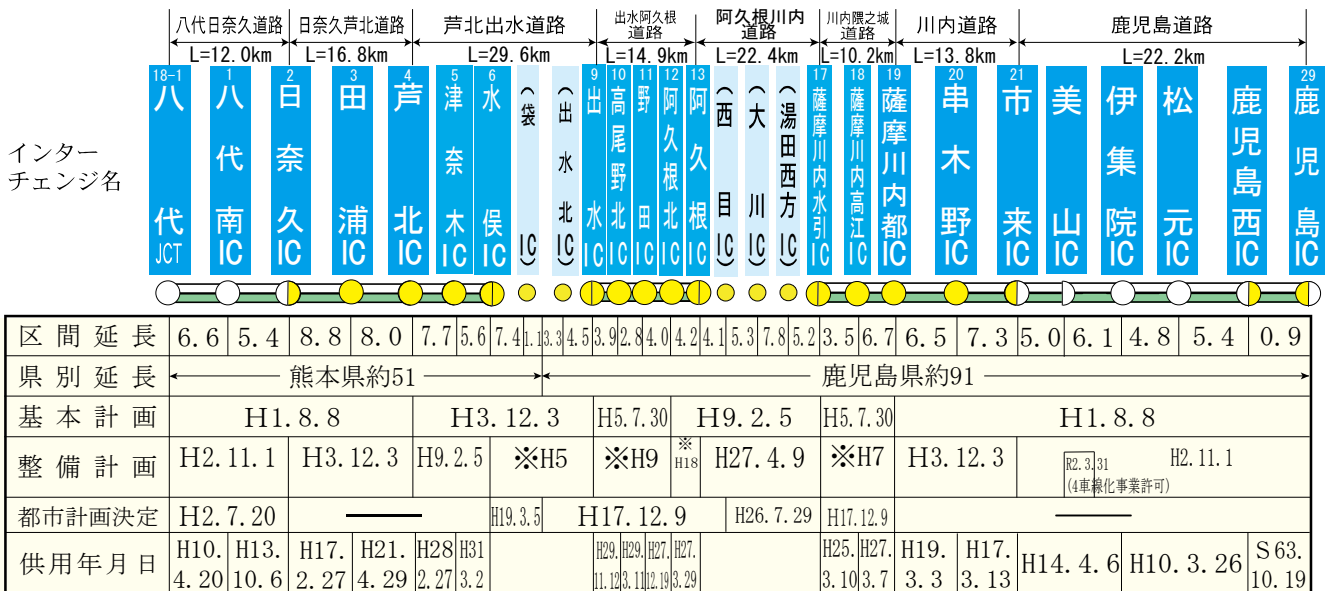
八代日奈久道路 L=12.0km
日奈久芦北道路 L=16.8km
芦北出水道路 L=29.6km
出水阿久根道路 L=14.9km
阿久根川内道路 L=22.4km
川内隈之城道路 L=10.2km
川内道路 L=13.8km
鹿児島道路 L=22.2km

インターチェンジ名

18-1 八代JCT
1 八代南IC
2 日奈久IC
3 田浦IC
4 芦北IC
5 津奈木IC
6 水俣IC
(袋IC)
(出水北IC)
9 出水IC
10 高尾野北IC
11 野田IC
12 阿久根北IC
13 阿久根IC
(西目IC)
(大川IC)
(湯田西方IC)
17 薩摩川内水引IC
18 薩摩川内高江IC
19 薩摩川内都IC
20 串木野IC
21 市来IC
美山IC
伊集院IC
松元IC
鹿児島西IC
29 鹿児島IC

| 区間延長 | 6.6 | 5.4 | 8.8 | 8.0 | 7.7 | 5.6 | 7.4 | 1.1 | 3.3 | 4.5 | 3.9 | 2.8 | 4.0 | 4.2 | 4.1 | 5.3 | 7.8 | 5.2 | 3.5 | 6.7 | 6.5 | 7.3 | 5.0 | 6.1 | 4.8 | 5.4 | 0.9 |
|---|---|---|---|---|---|---|---|---|---|---|---|---|---|---|---|---|---|---|---|---|---|---|---|---|---|---|---|
| 県別延長 | 熊本県約51 | | | | | | | | 鹿児島県約91 | | | | | | | | | | | | | | | | | | |
| 基本計画 | H1.8.8 | | | | H3.12.3 | | | | | | H5.7.30 | | | H9.2.5 | | | | | H5.7.30 | | H1.8.8 | | | | | | |
| 整備計画 | H2.11.1 | | H3.12.3 | | H9.2.5 | | ※H5 | | | | ※H9 | | ※H18 | H27.4.9 | | | | | ※H7 | | H3.12.3 | | R2.3.31 (4車線化事業許可) | H2.11.1 | | | |
| 都市計画決定 | H2.7.20 | | — | | | | H19.3.5 | H17.12.9 | | | | | | | H26.7.29 | | | | H17.12.9 | | — | | | | | | |
| 供用年月日 | H10.4.20 | H13.10.6 | H17.2.27 | H21.4.29 | H28 2.27 | H31 3.2 | | | | | H29.11.12 | H29.3.11 | H27.12.19 | H27.3.29 | | | | | H25.3.10 | H27.3.7 | H19.3.3 | H17.3.13 | H14.4.6 | H10.3.26 | | S63.10.19 | |